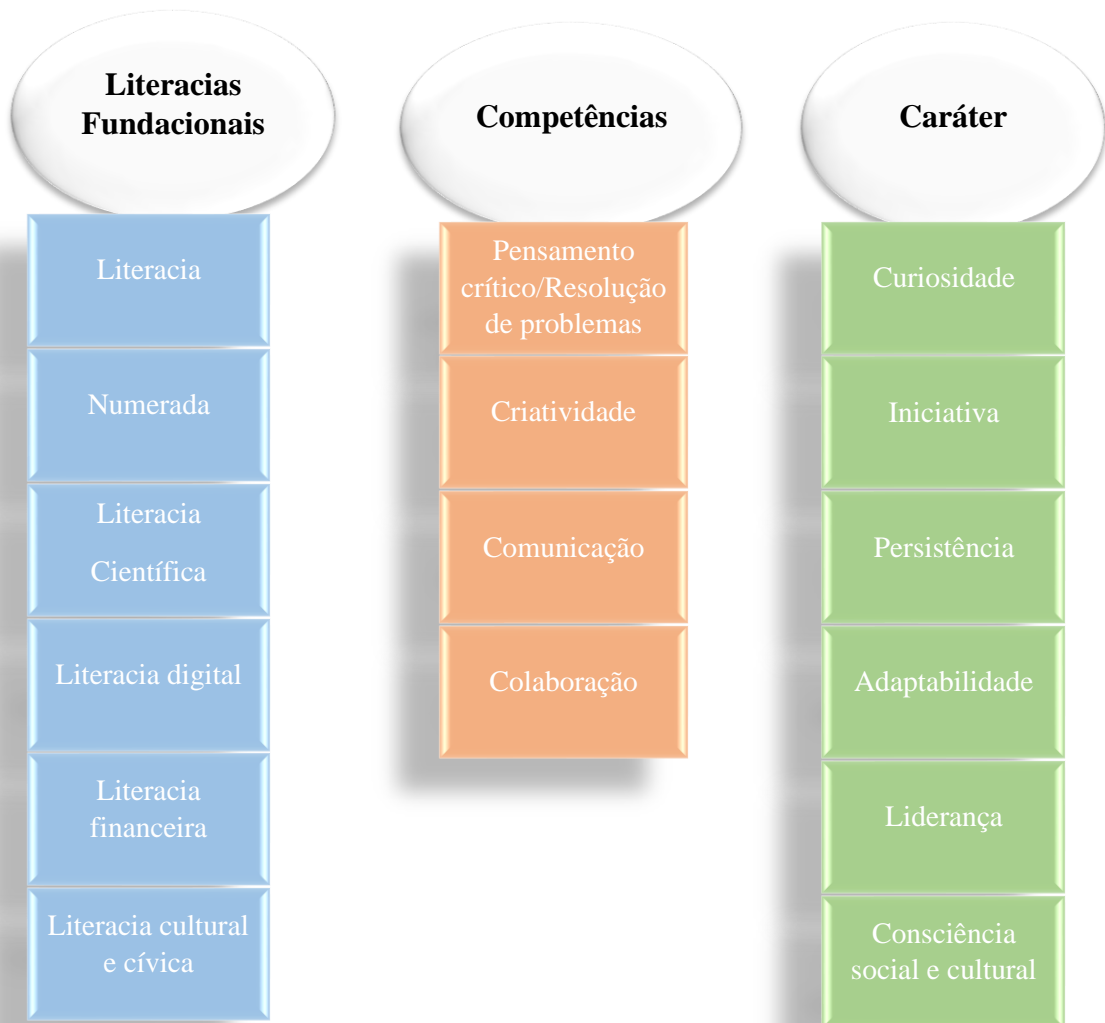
Literacias Fundacionais

Literacia

Numerada

Literacia Científica

Literacia digital

Literacia financeira

Literacia cultural e cívica

Competências

Pensamento crítico/Resolução de problemas

Criatividade

Comunicação

Colaboração

Caráter

Curiosidade

Iniciativa

Persistência

Adaptabilidade

Liderança

Consciência social e cultural